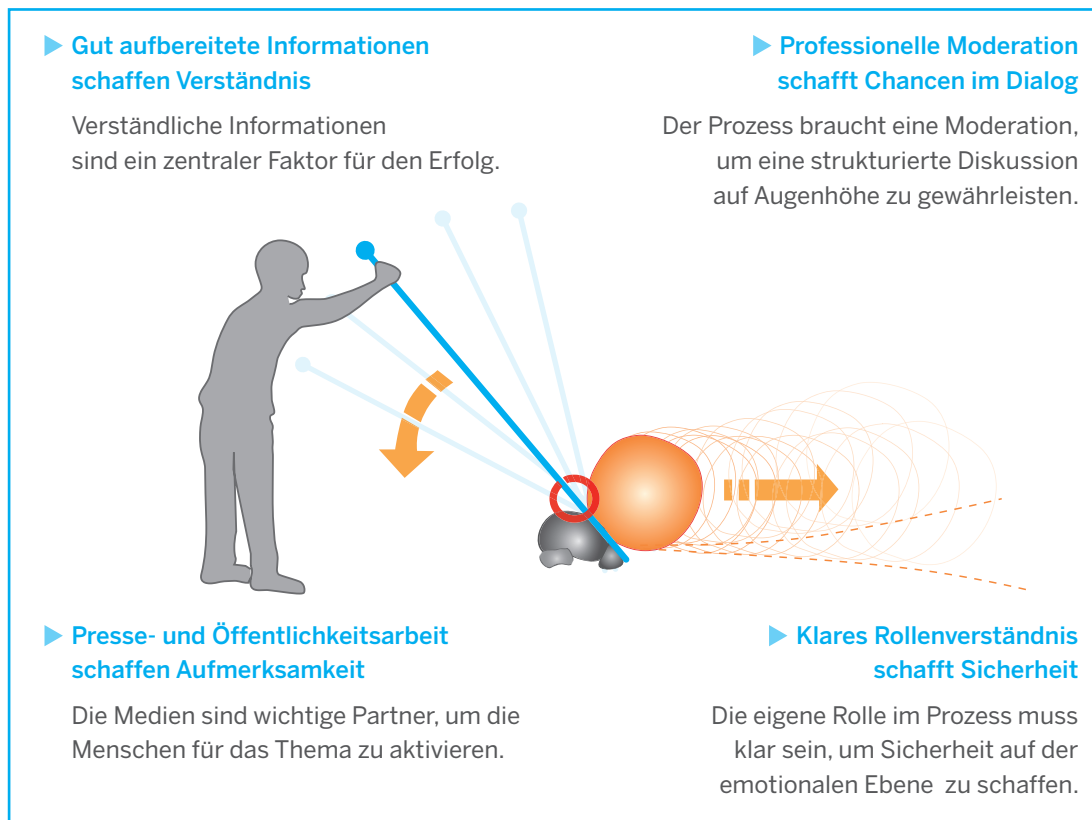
Gut aufbereitete Informationen schaffen Verständnis

Verständliche Informationen sind ein zentraler Faktor für den Erfolg.

Professionelle Moderation schafft Chancen im Dialog

Der Prozess braucht eine Moderation, um eine strukturierte Diskussion auf Augenhöhe zu gewährleisten.

Presse- und Öffentlichkeitsarbeit schaffen Aufmerksamkeit

Die Medien sind wichtige Partner, um die Menschen für das Thema zu aktivieren.

Klares Rollenverständnis schafft Sicherheit

Die eigene Rolle im Prozess muss klar sein, um Sicherheit auf der emotionalen Ebene zu schaffen.